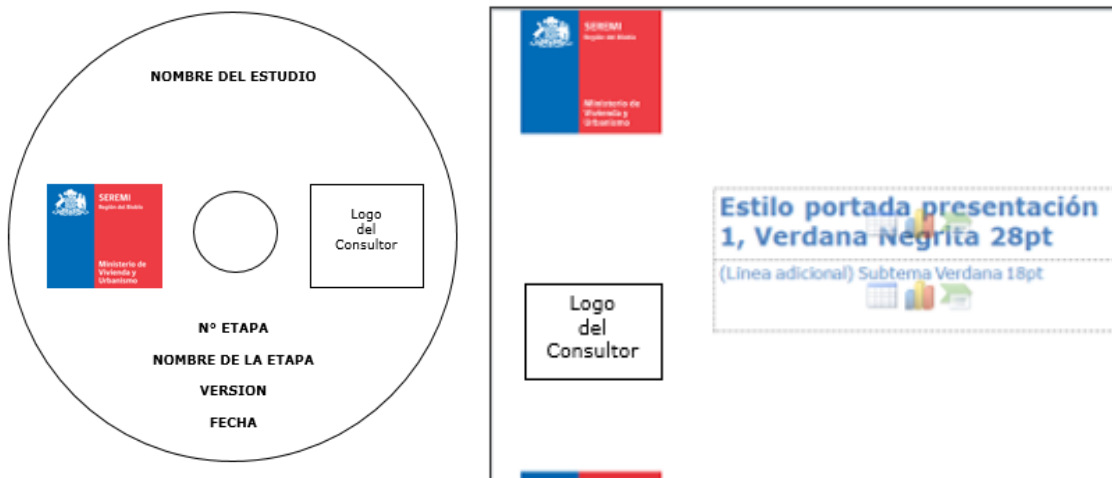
NOMBRE DEL ESTUDIO

SEREMI
Región del Biobío

Ministerio de Vivienda y Urbanismo

Logo del Consultor

N° ETAPA

NOMBRE DE LA ETAPA

VERSION

FECHA

SEREMI
Región del Biobío

Ministerio de Vivienda y Urbanismo

Estilo portada presentación 1, Verdana Negrita 28pt

(Linea adicional) Subtema Verdana 18pt

Logo del Consultor